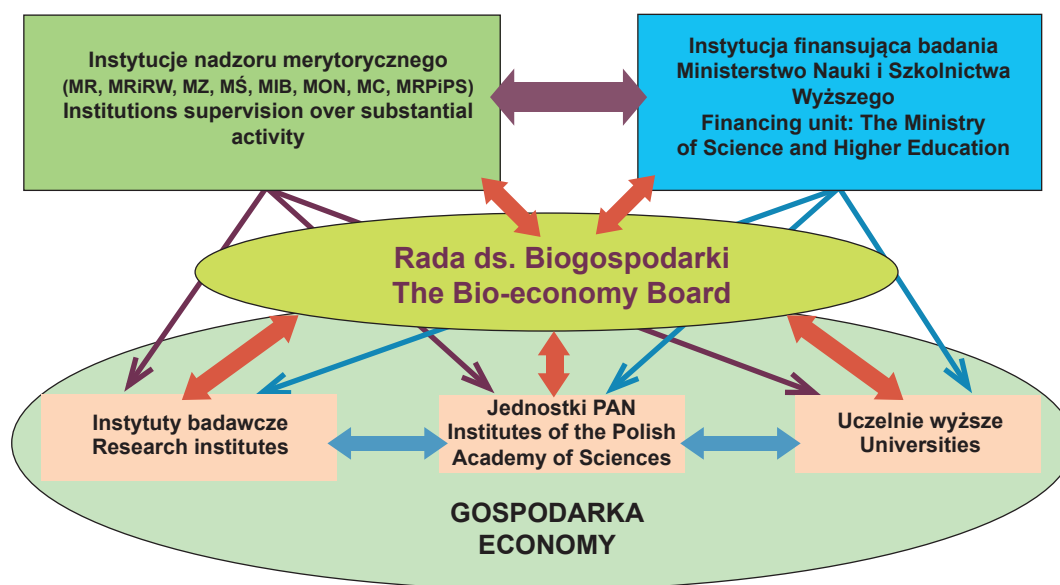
Instytucje nadzoru merytorycznego
(MR, MRiRW, MZ, MŚ, MIB, MON, MC, MRPiPS)
Institutions supervision over substantial activity

Instytucja finansująca badania
Ministerstwo Nauki i Szkolnictwa Wyższego
Financing unit: The Ministry of Science and Higher Education

Rada ds. Biogospodarki
The Bio-economy Board

Instytuty badawcze
Research institutes

Jednostki PAN
Institutes of the Polish Academy of Sciences

Uczelnie wyższe
Universities

GOSPODARKA
ECONOMY